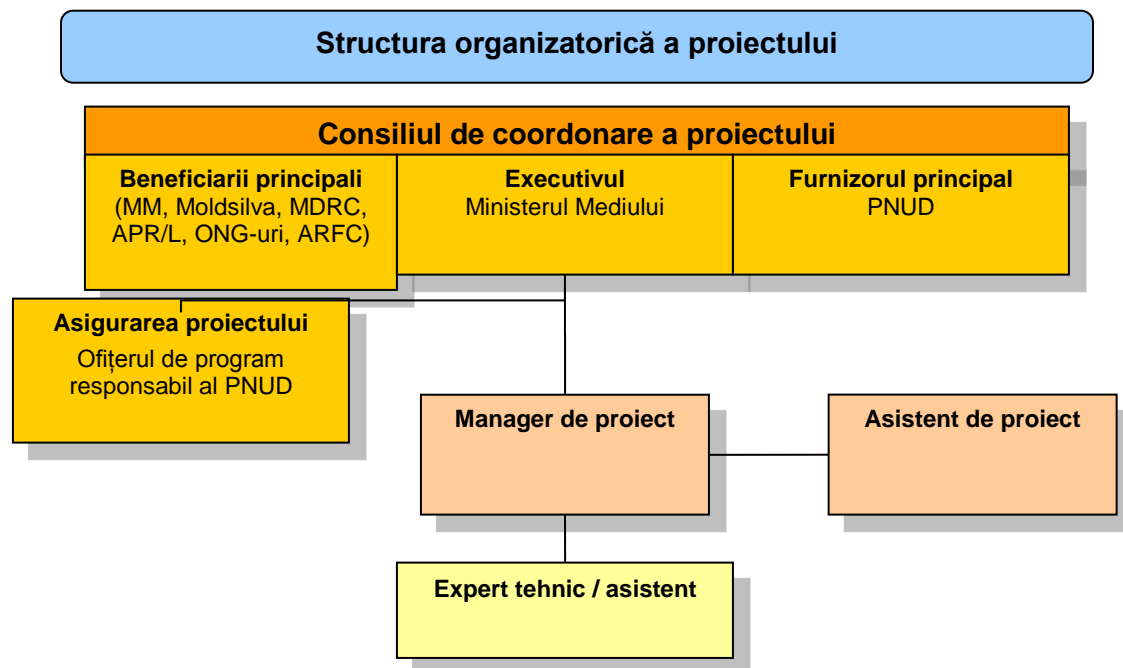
Structura organizatorică a proiectului

Consiliul de coordonare a proiectului

Beneficiarii principali
(MM, Moldsilva, MDRC, APR/L, ONG-uri, ARFC)

Executivul
Ministerul Mediului

Furnizorul principal
PNUD

Asigurarea proiectului
Ofițerul de program responsabil al PNUD

Manager de proiect

Asistent de proiect

Expert tehnic / asistent